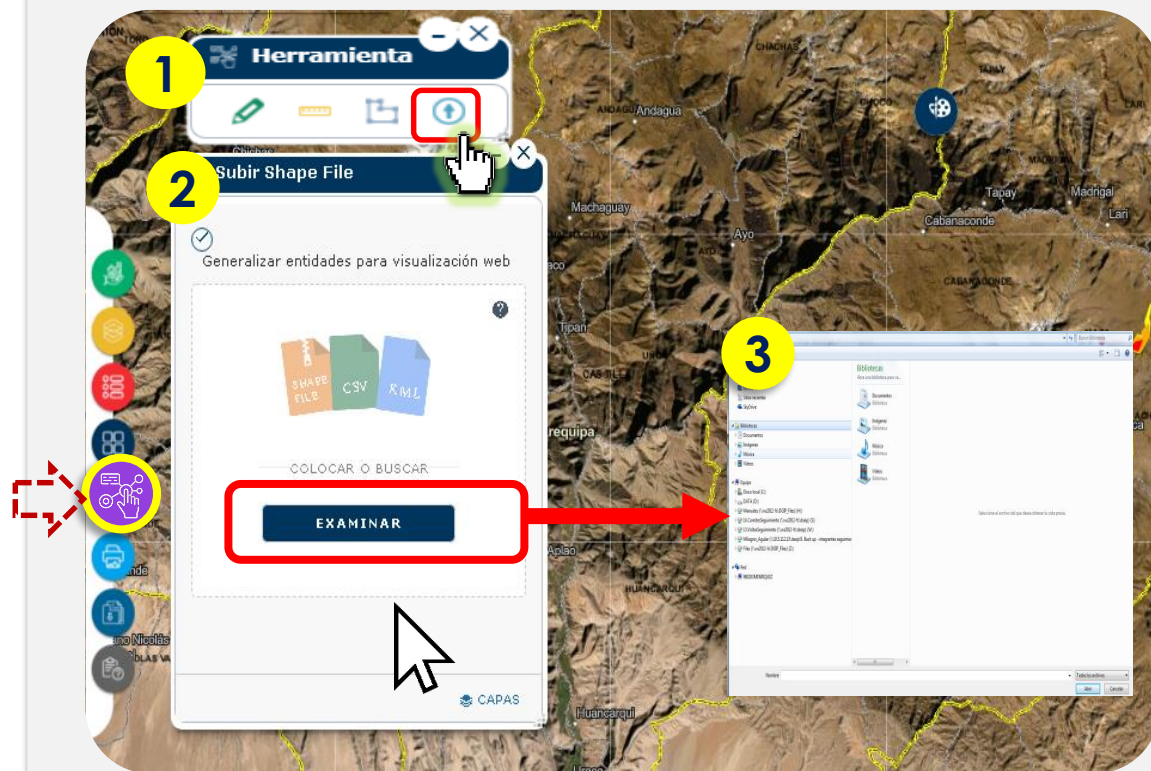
1

Herramienta

2

Subir Shape File

Generalizar entidades para visualización web

SHAPE FILE
CSV
KML

COLOCAR O BUSCAR

EXAMINAR

CAPAS

3

Bibliotecas

Documentos

Imágenes

Música

Videos

Equipo

Red

Nombre

Todos los archivos

Abrir

Cancelar

CHACHAS

Andagua

CHOCO

Chichas

Tapay

Madrigal

Cabanaconde

Lari

Machaguay

Ayo

CABANACONDE

Tipan

Arequipa

Aplao

HUANCARQUI

Huancarqui

San Nicolás